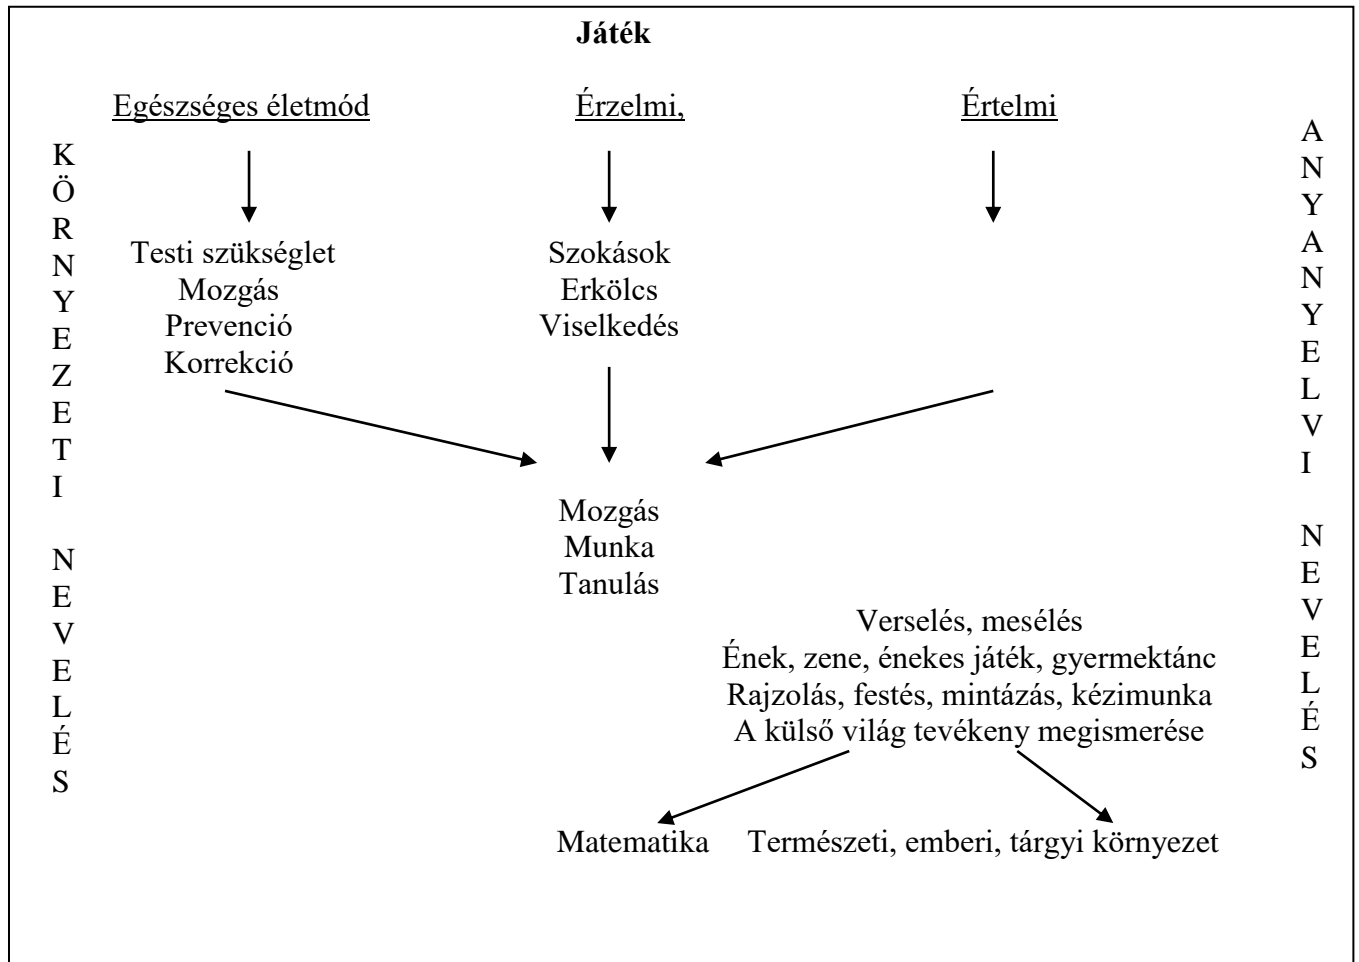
Játék

Egészséges életmód

Érzelmi,

Értelmi

KÖRNYEZETI NEVELÉS

ANYANYELVI NEVELÉS

Testi szükséglet
Mozgás
Prevenció
Korrekció

Szokások
Erkölcs
Viselkedés

Mozgás
Munka
Tanulás

Verselés, mesélés
Ének, zene, énekes játék, gyermektánc
Rajzolás, festés, mintázás, kézimunka
A külső világ tevékeny megismerése

Matematika

Természeti, emberi, tárgyi környezet